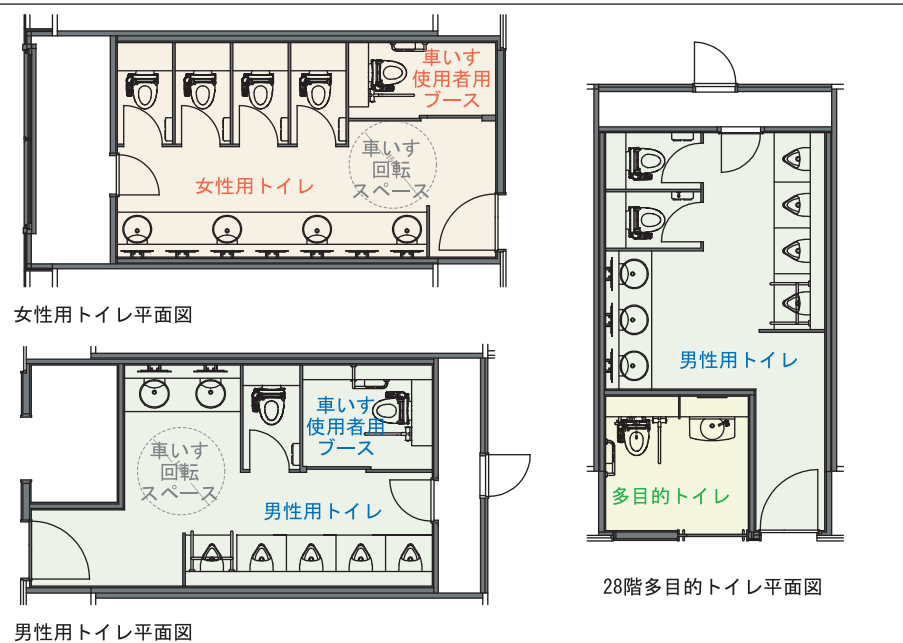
車いす
使用者用
ブース

車いす
回転
スペース

女性用トイレ

女性用トイレ平面図

車いす
使用者用
ブース

車いす
回転
スペース

男性用トイレ

男性用トイレ平面図

男性用トイレ

多目的トイレ

28階多目的トイレ平面図